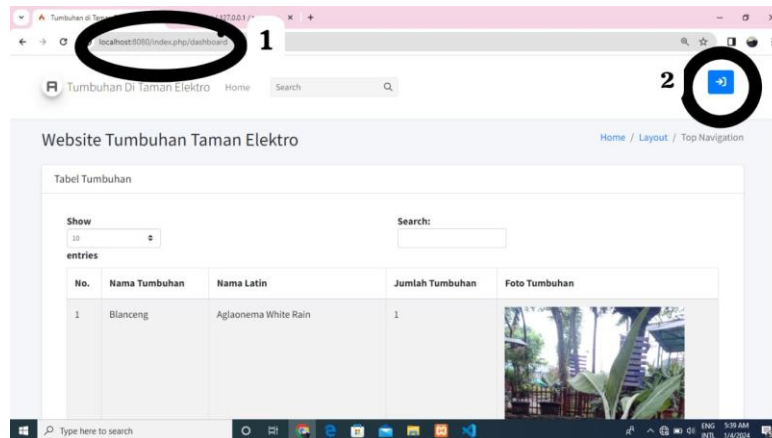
Tumbuhan di Tama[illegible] 127.0.0.1 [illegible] × +

localhost:8080/index.php/dashboard

1

2

Tumbuhan Di Taman Elektro Home Search

Website Tumbuhan Taman Elektro

Home / Layout / Top Navigation

Tabel Tumbuhan

Show 10 entries

Search:

| No. | Nama Tumbuhan | Nama Latin | Jumlah Tumbuhan | Foto Tumbuhan |
|---|---|---|---|---|
| 1 | Blanceng | Aglaonema White Rain | 1 | |

Type here to search

ENG INTL 5:39 AM 1/4/2024